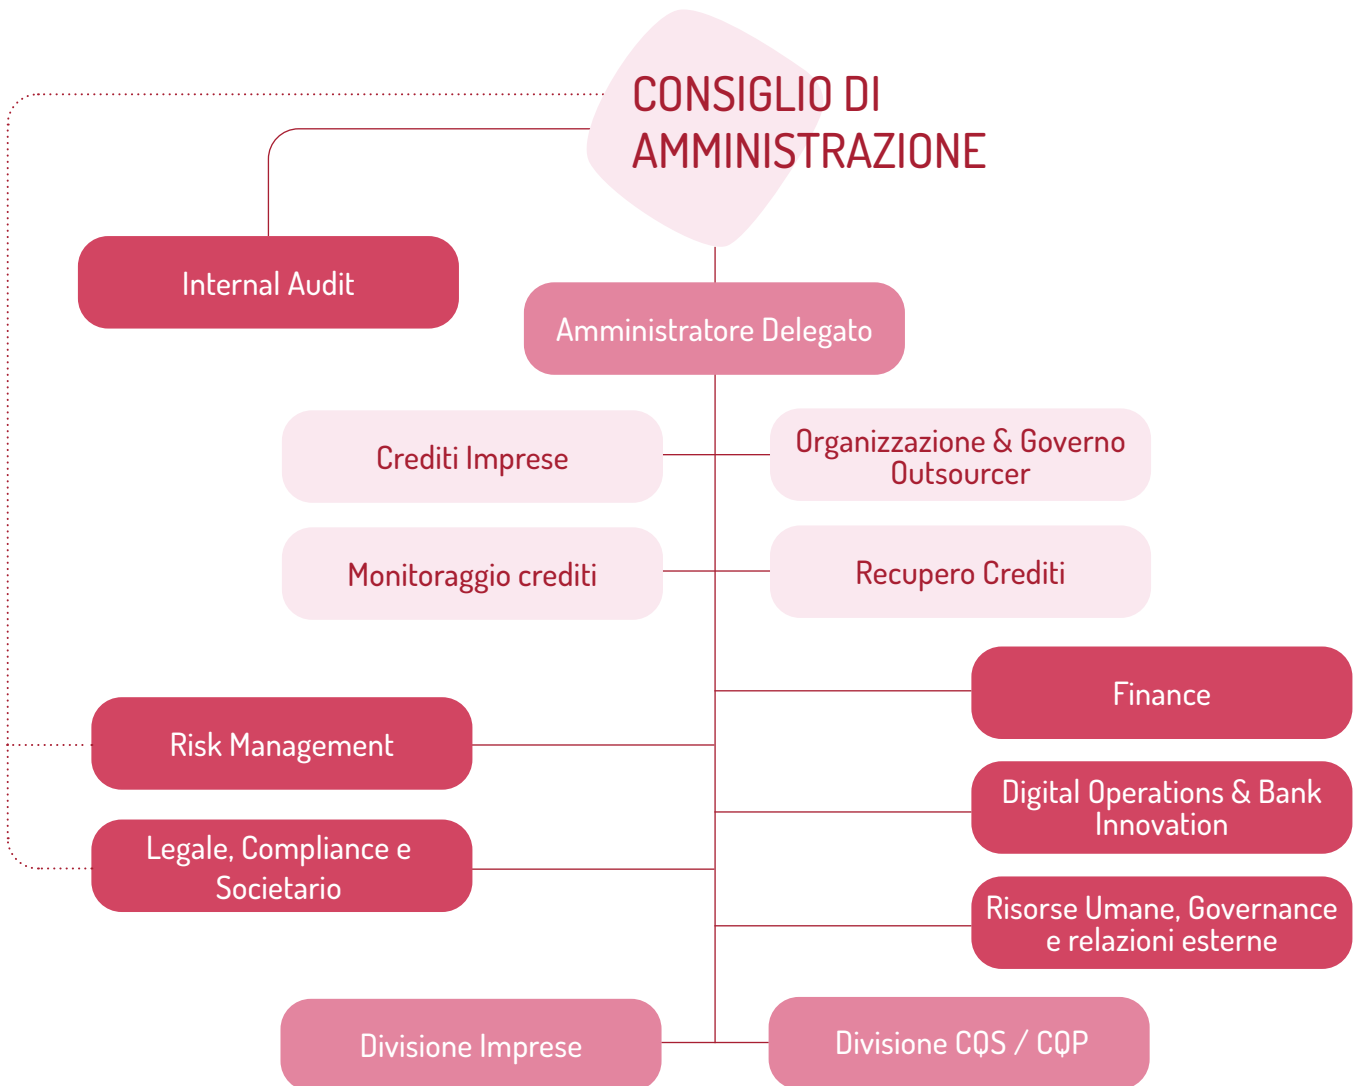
CONSIGLIO DI AMMINISTRAZIONE

Internal Audit

Amministratore Delegato

Crediti Imprese

Organizzazione & Governo Outsourcer

Monitoraggio crediti

Recupero Crediti

Finance

Risk Management

Digital Operations & Bank Innovation

Legale, Compliance e Societario

Risorse Umane, Governance e relazioni esterne

Divisione Imprese

Divisione CQS / CQP